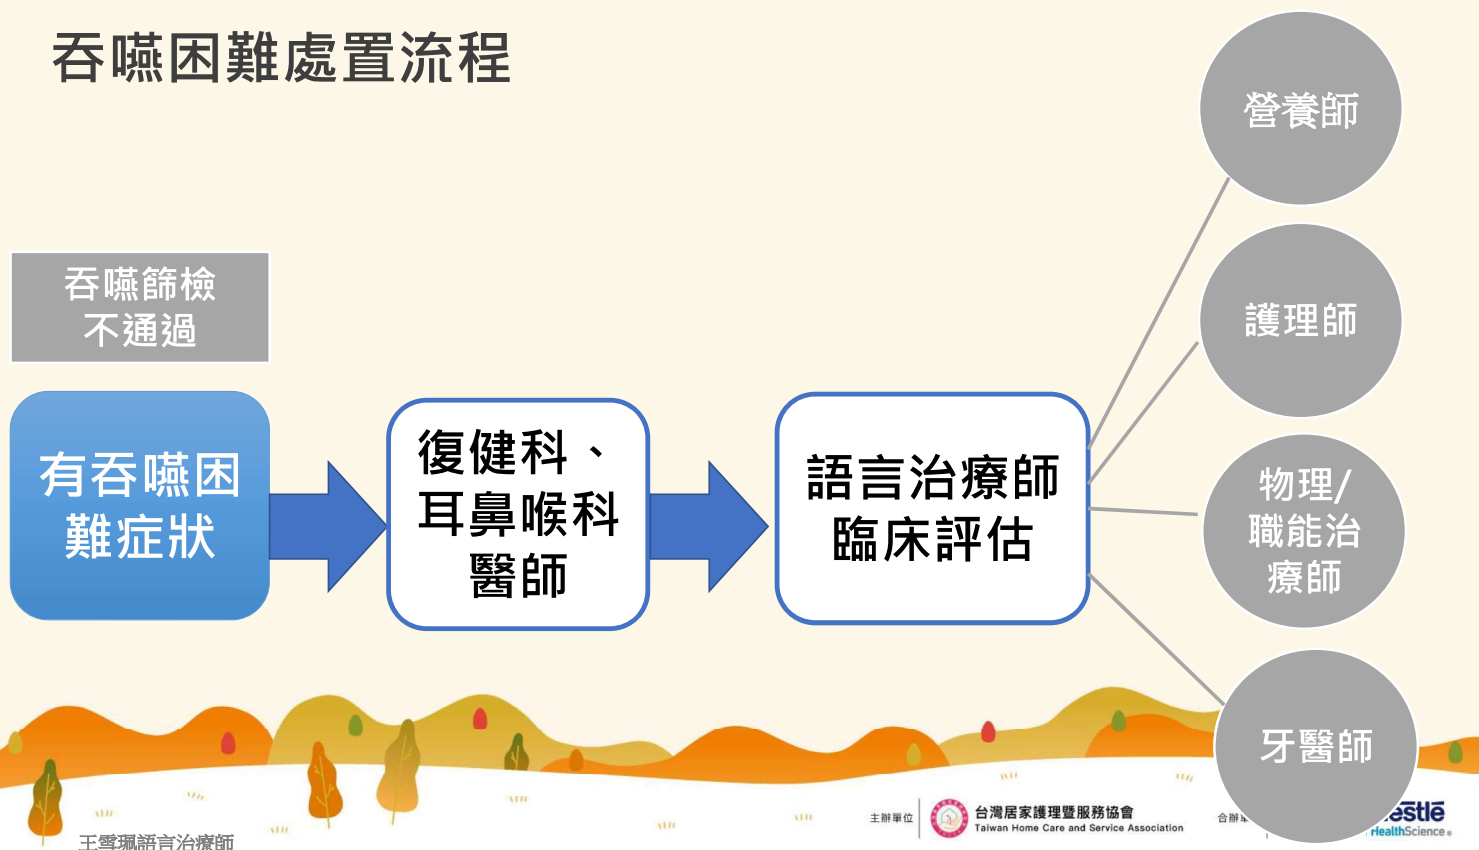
吞嚥困難處置流程

吞嚥篩檢
不通過

有吞嚥困難症狀

復健科、耳鼻喉科醫師

語言治療師臨床評估

營養師

護理師

物理/職能治療師

牙醫師

王雪珮語言治療師

主辦單位

台灣居家護理暨服務協會
Taiwan Home Care and Service Association

合辦

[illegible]estlé
HealthScience